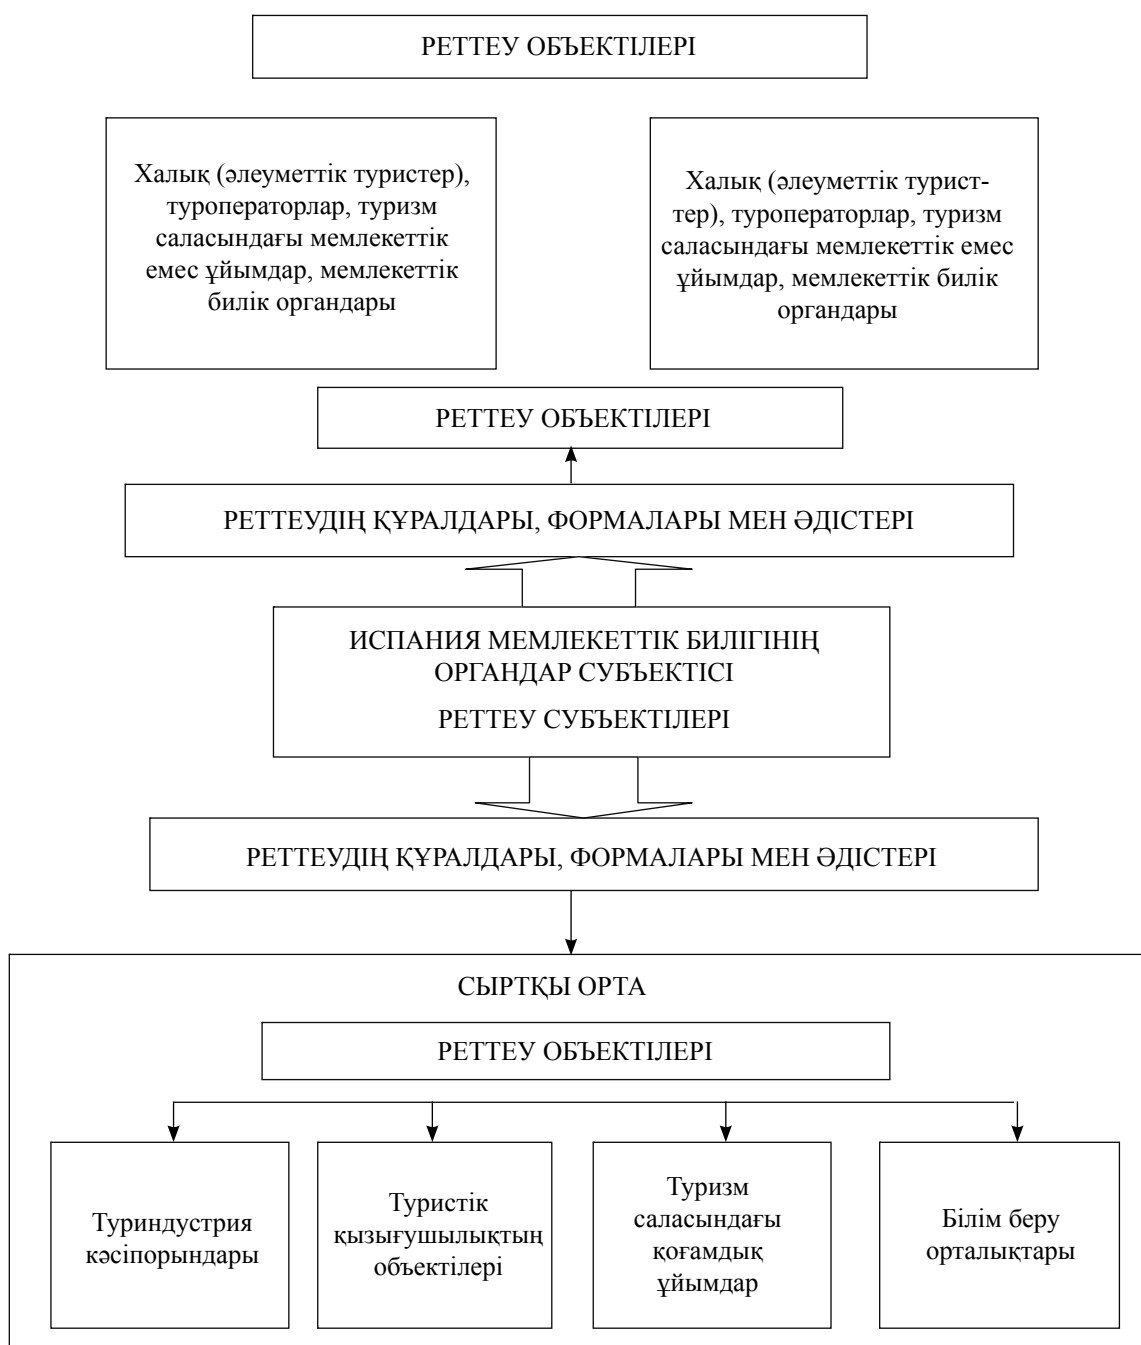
РЕТТЕУ ОБЪЕКТІЛЕРІ

Халық (әлеуметтік туристер), туроператорлар, туризм саласындағы мемлекеттік емес ұйымдар, мемлекеттік билік органдары

Халық (әлеуметтік туристер), туроператорлар, туризм саласындағы мемлекеттік емес ұйымдар, мемлекеттік билік органдары

РЕТТЕУ ОБЪЕКТІЛЕРІ

РЕТТЕУДІҢ ҚҰРАЛДАРЫ, ФОРМАЛАРЫ МЕН ӘДІСТЕРІ

ИСПАНИЯ МЕМЛЕКЕТТІК БИЛІГІНІҢ ОРГАНДАР СУБЪЕКТІСІ

РЕТТЕУ СУБЪЕКТІЛЕРІ

РЕТТЕУДІҢ ҚҰРАЛДАРЫ, ФОРМАЛАРЫ МЕН ӘДІСТЕРІ

СЫРТҚЫ ОРТА

РЕТТЕУ ОБЪЕКТІЛЕРІ

Туриндустрия кәсіпорындары

Туристік қызығушылықтың объектілері

Туризм саласындағы қоғамдық ұйымдар

Білім беру орталықтары